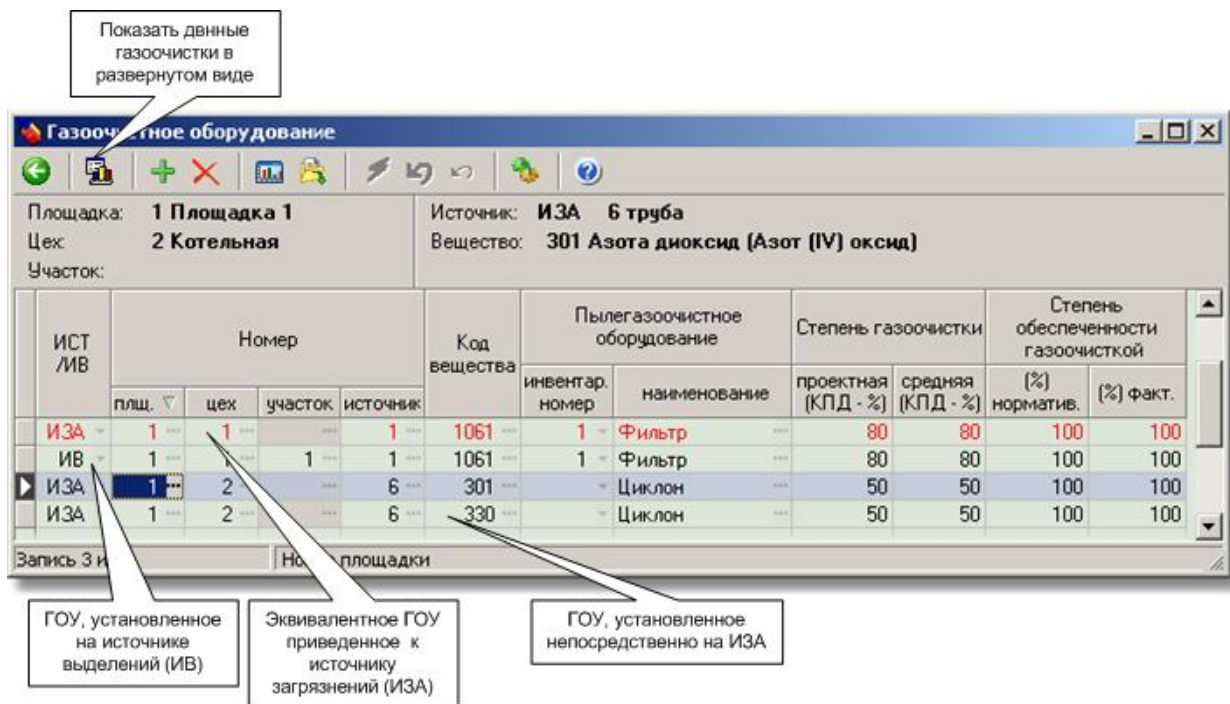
Показать двнные газоочистки в развернутом виде

Газооч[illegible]тное оборудование

Площадка: 1 Площадка 1
Цех: 2 Котельная
Участок:

Источник: ИЗА 6 труба
Вещество: 301 Азота диоксид (Азот (IV) оксид)

| ИСТ /ИВ | Номер плщ. | Номер цех | Номер участок | Номер источник | Код вещества | Пылегазоочистное оборудование инвентар. номер | Пылегазоочистное оборудование наименование | Степень газоочистки проектная (КПД - %) | Степень газоочистки средняя (КПД - %) | Степень обеспеченности газоочисткой (%) норматив. | Степень обеспеченности газоочисткой (%) факт. |
|---|---|---|---|---|---|---|---|---|---|---|---|
| ИЗА | 1 | 1 | | 1 | 1061 | 1 | Фильтр | 80 | 80 | 100 | 100 |
| ИВ | 1 | 1 | 1 | 1 | 1061 | 1 | Фильтр | 80 | 80 | 100 | 100 |
| ИЗА | 1 | 2 | | 6 | 301 | | Циклон | 50 | 50 | 100 | 100 |
| ИЗА | 1 | 2 | | 6 | 330 | | Циклон | 50 | 50 | 100 | 100 |

Запись 3 и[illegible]
Но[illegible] площадки

ГОУ, установленное на источнике выделений (ИВ)

Эквивалентное ГОУ приведенное к источнику загрязнений (ИЗА)

ГОУ, установленное непосредственно на ИЗА